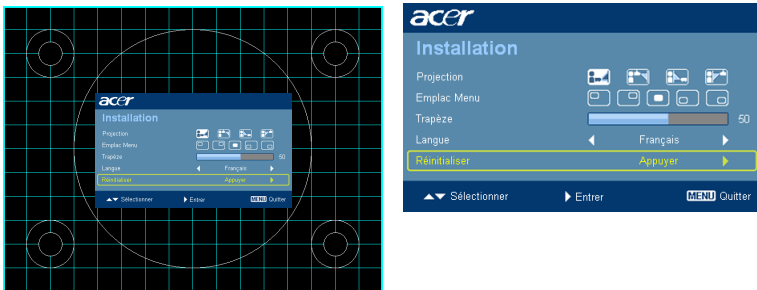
acer
Installation
Projection
Emplac Menu
Trapèze 50
Langue Français
Réinitialiser Appuyer
Sélectionner Entrer MENU Quitter

acer
Installation
Projection
Emplac Menu
Trapèze 50
Langue Français
Réinitialiser Appuyer
Sélectionner Entrer MENU Quitter